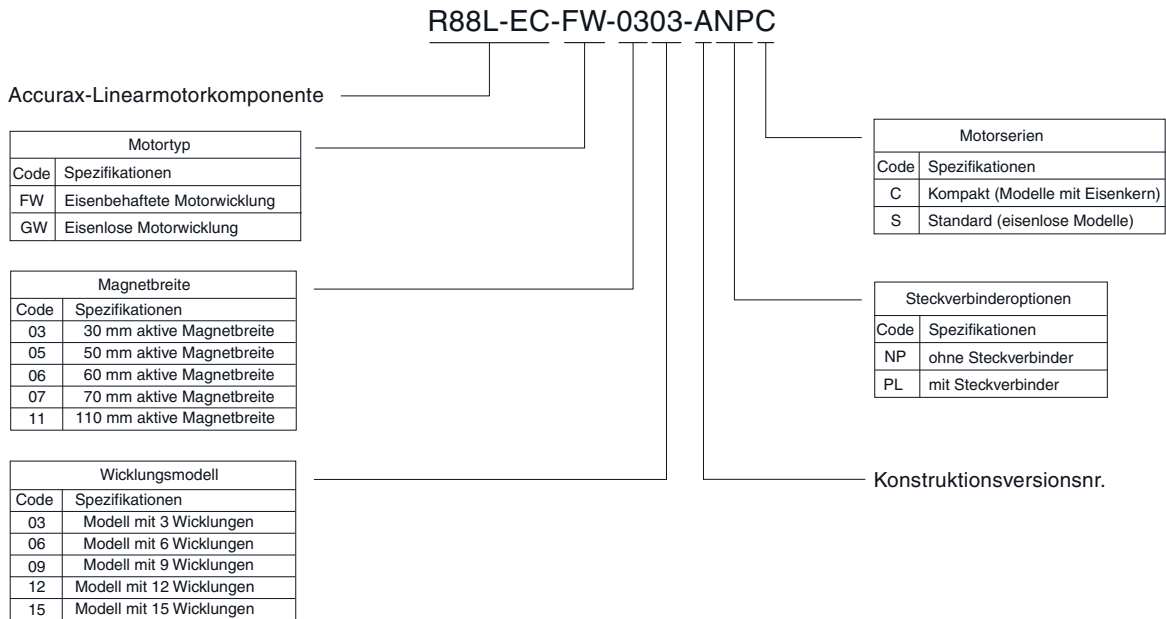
R88L-EC-FW-0303-ANPC

Accurax-Linearmotorkomponente

| Motortyp | |
|---|---|
| Code | Spezifikationen |
| FW | Eisenbehaftete Motorwicklung |
| GW | Eisenlose Motorwicklung |

| Magnetbreite | |
|---|---|
| Code | Spezifikationen |
| 03 | 30 mm aktive Magnetbreite |
| 05 | 50 mm aktive Magnetbreite |
| 06 | 60 mm aktive Magnetbreite |
| 07 | 70 mm aktive Magnetbreite |
| 11 | 110 mm aktive Magnetbreite |

| Wicklungsmodell | |
|---|---|
| Code | Spezifikationen |
| 03 | Modell mit 3 Wicklungen |
| 06 | Modell mit 6 Wicklungen |
| 09 | Modell mit 9 Wicklungen |
| 12 | Modell mit 12 Wicklungen |
| 15 | Modell mit 15 Wicklungen |

| Motorserien | |
|---|---|
| Code | Spezifikationen |
| C | Kompakt (Modelle mit Eisenkern) |
| S | Standard (eisenlose Modelle) |

| Steckverbinderoptionen | |
|---|---|
| Code | Spezifikationen |
| NP | ohne Steckverbinder |
| PL | mit Steckverbinder |

Konstruktionsversionsnr.